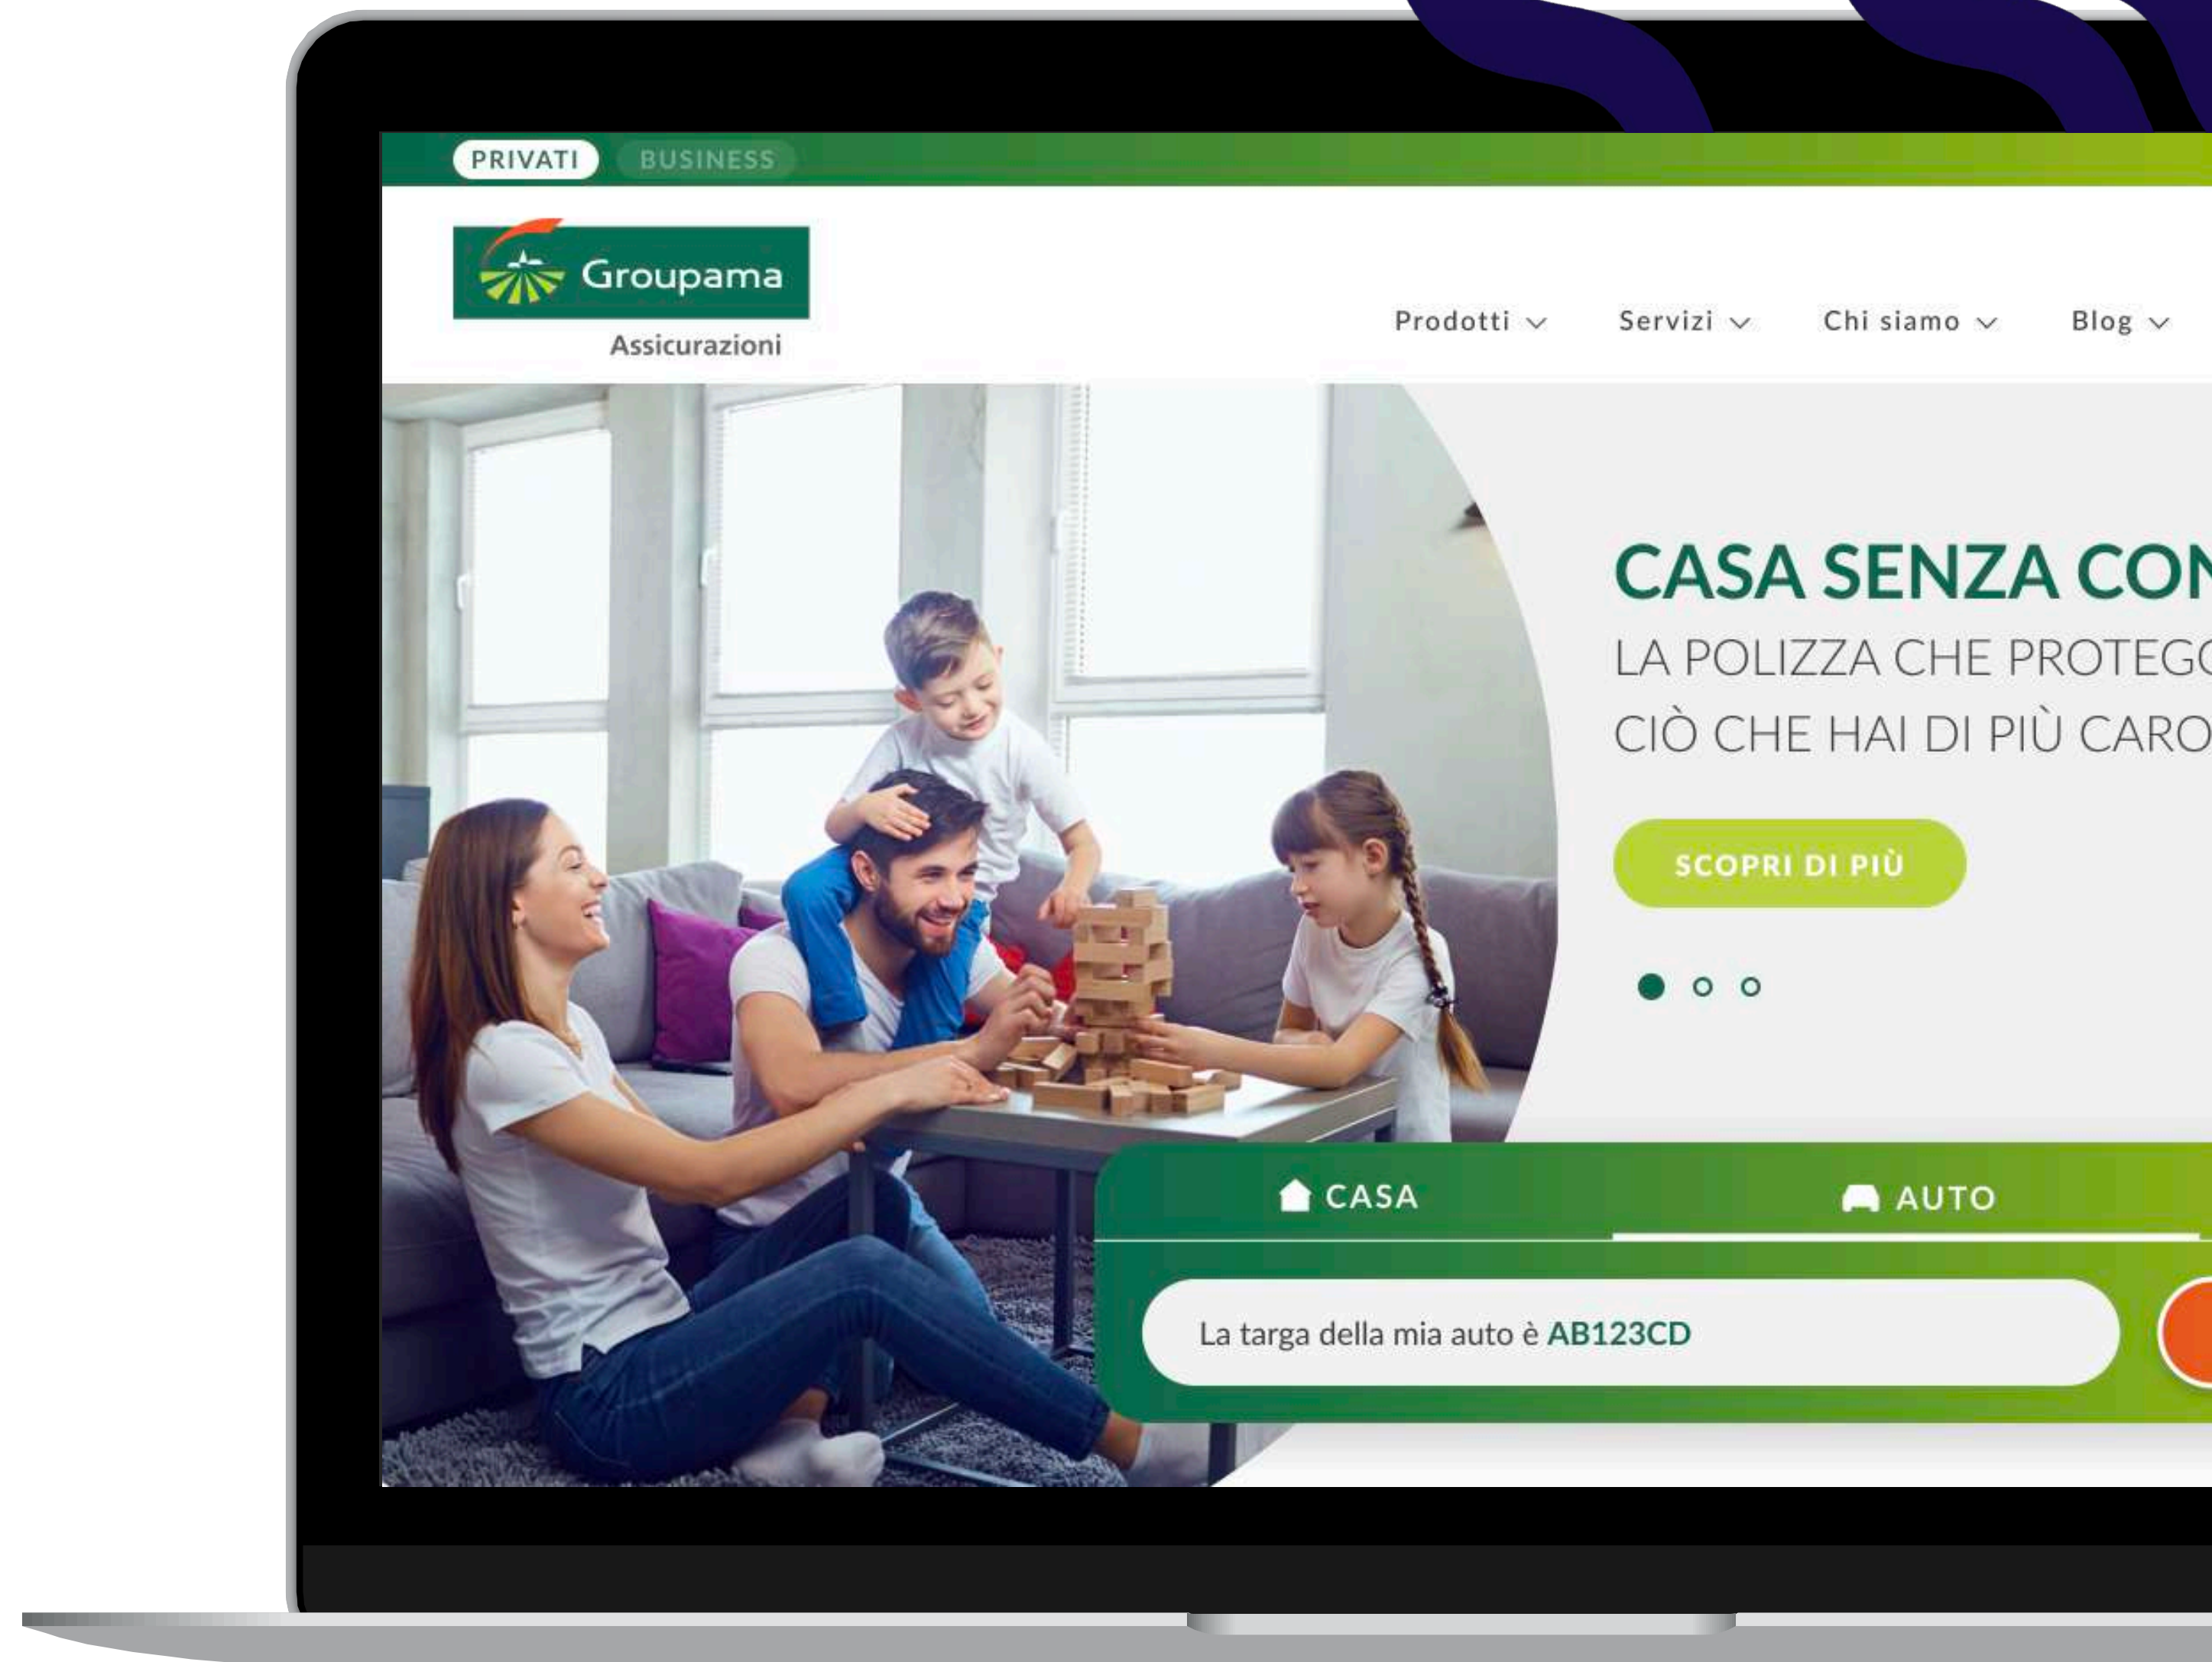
PRIVATI BUSINESS

Groupama
Assicurazioni

Prodotti ∨ Servizi ∨ Chi siamo ∨ Blog ∨

CASA SENZA CON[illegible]
LA POLIZZA CHE PROTEG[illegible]
CIÒ CHE HAI DI PIÙ CARO

SCOPRI DI PIÙ

CASA AUTO

La targa della mia auto è AB123CD